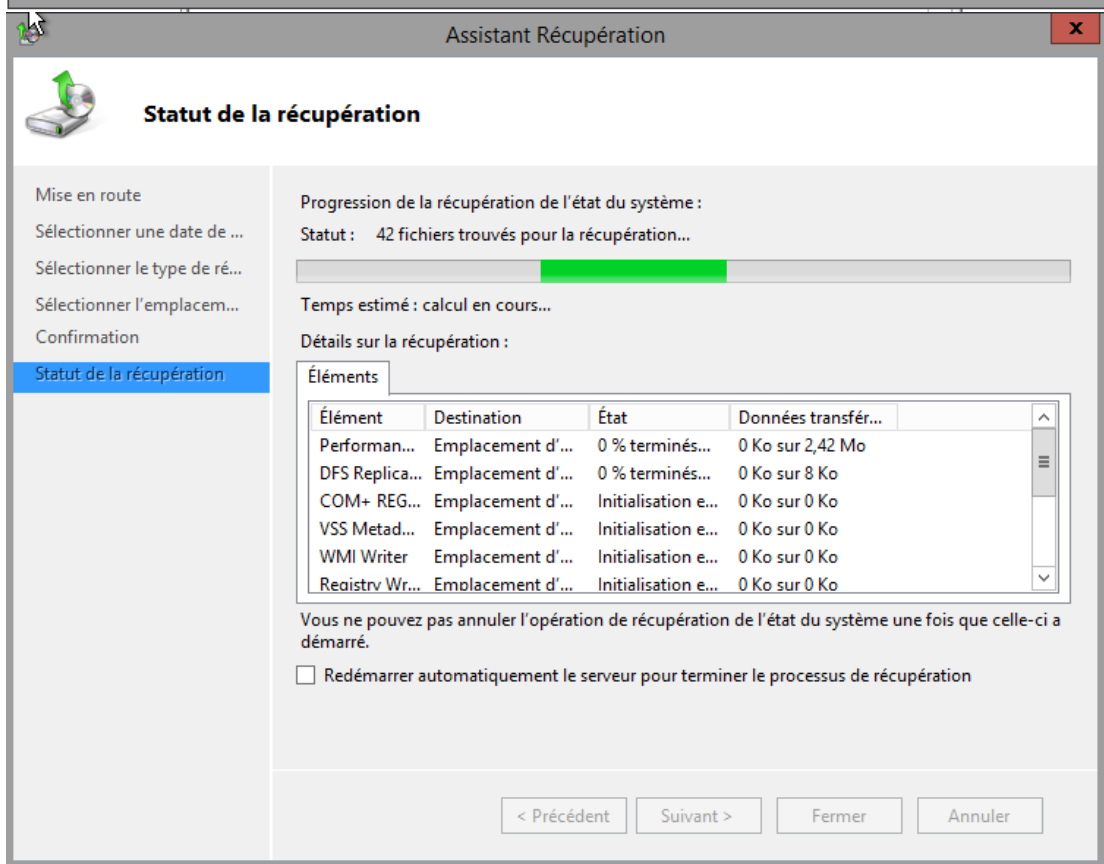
Assistant Récupération

x

Statut de la récupération

Mise en route
Sélectionner une date de ...
Sélectionner le type de ré...
Sélectionner l'emplacem...
Confirmation
Statut de la récupération

Progression de la récupération de l'état du système :
Statut : 42 fichiers trouvés pour la récupération...

Temps estimé : calcul en cours...
Détails sur la récupération :

Éléments

| Élément | Destination | État | Données transfér... |
|---|---|---|---|
| Performan... | Emplacement d'... | 0 % terminés... | 0 Ko sur 2,42 Mo |
| DFS Replica... | Emplacement d'... | 0 % terminés... | 0 Ko sur 8 Ko |
| COM+ REG... | Emplacement d'... | Initialisation e... | 0 Ko sur 0 Ko |
| VSS Metad... | Emplacement d'... | Initialisation e... | 0 Ko sur 0 Ko |
| WMI Writer | Emplacement d'... | Initialisation e... | 0 Ko sur 0 Ko |
| Registry Wr... | Emplacement d'... | Initialisation e... | 0 Ko sur 0 Ko |

Vous ne pouvez pas annuler l'opération de récupération de l'état du système une fois que celle-ci a démarré.

Redémarrer automatiquement le serveur pour terminer le processus de récupération

< Précédent Suivant > Fermer Annuler